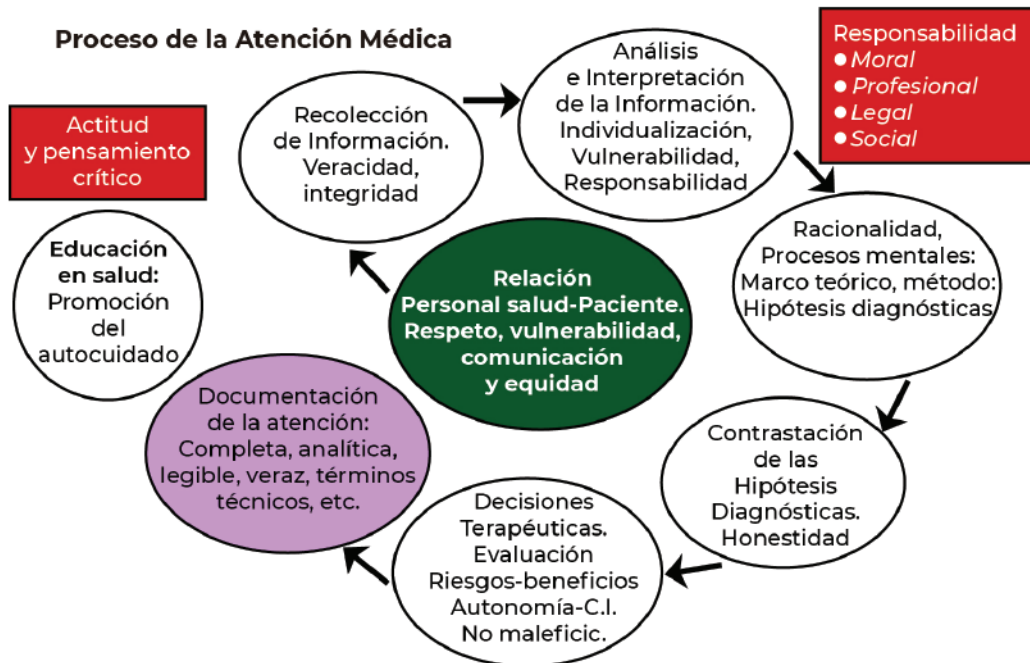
Proceso de la Atención Médica

Actitud y pensamiento crítico

Recolección de Información. Veracidad, integridad

Análisis e Interpretación de la Información. Individualización, Vulnerabilidad, Responsabilidad

Responsabilidad
• Moral
• Profesional
• Legal
• Social

Educación en salud: Promoción del autocuidado

Relación Personal salud-Paciente. Respeto, vulnerabilidad, comunicación y equidad

Racionalidad, Procesos mentales: Marco teórico, método: Hipótesis diagnósticas

Documentación de la atención: Completa, analítica, legible, veraz, términos técnicos, etc.

Contrastación de las Hipótesis Diagnósticas. Honestidad

Decisiones Terapéuticas. Evaluación Riesgos-beneficios Autonomía-C.I. No maleficic.